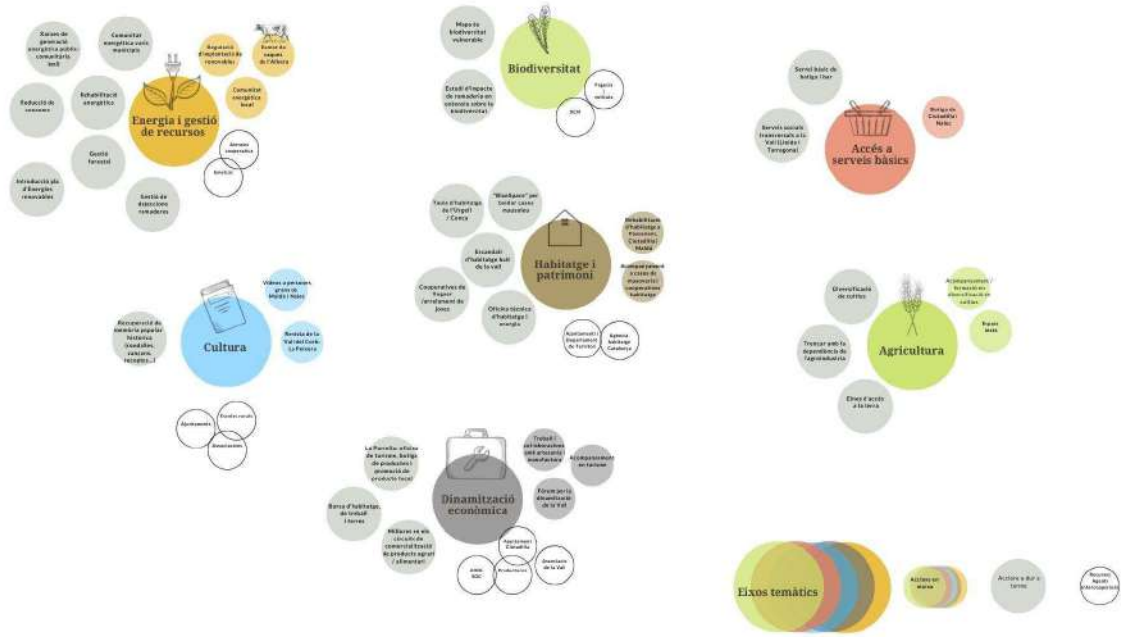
Xarxes de generació energètica públic-comunitària, lmill

Comunitat energètica veïns municipis

Regulació d'explotacions de renovables

Ramat de vaques de l'Albera

Reducció de consums

Rehabilitació energètica

Comunitat energètica local

Energia i gestió de recursos

Gestió forestal

Introducció pla d'Energies renovables

Gestió de dejeccions ramaderes

Mapa de biodiversitat vulnerable

Biodiversitat

Estudi d'impacte de ramaderia en extensiu sobre la biodiversitat

Servei bàsic de botiga i bar

Serveis socials itinerants a la Vall (Lleida i Tarragona)

Botiga de Ciutadilla i Nalec

Accés a serveis bàsics

Taula d'habitatge de l'Urgell i Conca

"Masiaparc" per Socialitzar cases masoveres

Rehabilitació d'habitatge a Rocallaura, Ciutadilla i Maldà

Escandall d'habitatge buit de la Vall

Habitatge i patrimoni

Cooperatives de llogues/arrendament de joves

Oficina tècnica d'habitatge i energia

Ajuntament i Departament de Territori

Agència Habitatge Catalunya

Vídeos a persones grans de Maldà i Nalec

Revista de la Vall del Corb: La Palaura

Recuperació de memòria popular històrica (rondalles, cançons, receptes...)

Cultura

Ajuntaments

Diversificació de cultius

Acompanyament i formació en diversificació de cultius

Trencar amb la dependència de l'agroindústria

Agricultura

Eines d'accés a la terra

La Panolla: oficina de turisme, botiga de productes i promoció de producte local

Treball i infraestructures per artesania i manufactura

Acompanyament en turisme

Fòrum per la dinamització de la Vall

Borsa d'habitatge, de treball i terres

Millorar en els circuits de comercial local de producte agrari i alimentari

Dinamització econòmica

Ajuntament Ciutadilla

Dinamització de la Vall

Eixos temàtics

Accions en marxa

Accions a dur a terme

Recursos Agents Administracions